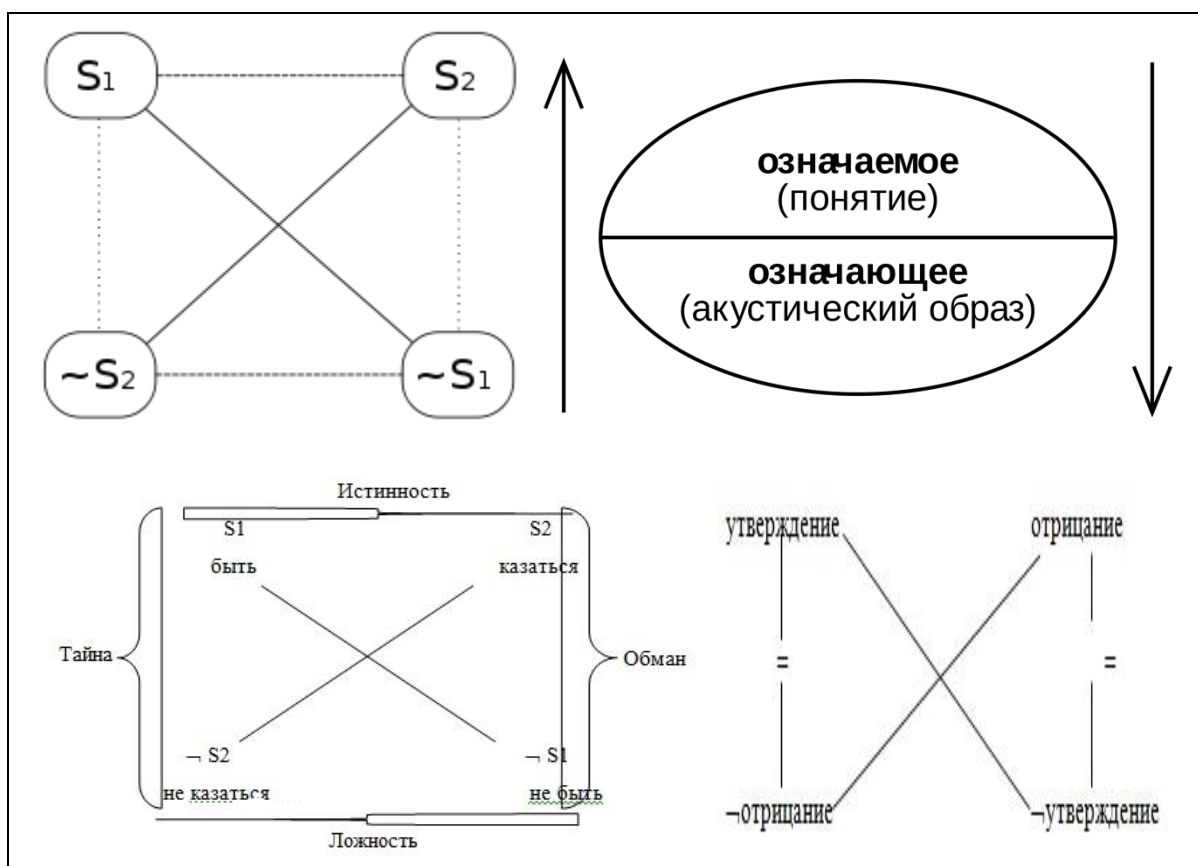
$S_1$

$S_2$

$\sim S_2$

$\sim S_1$

**означаемое**
(понятие)

**означающее**
(акустический образ)

Истинность

S1
быть

S2
казаться

Тайна

Обман

¬ S2
не казаться

¬ S1
не быть

Ложность

утверждение

отрицание

=

=

¬отрицание

¬утверждение